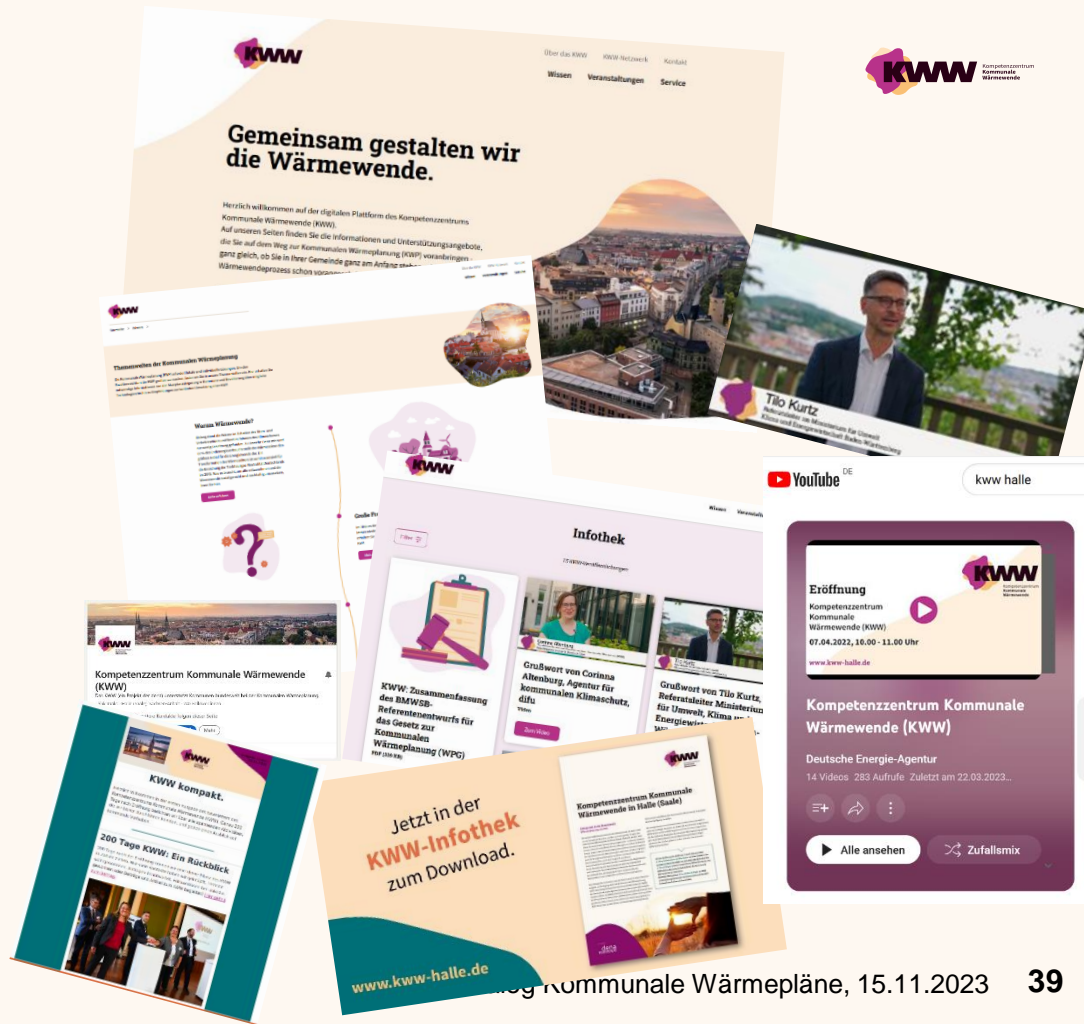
KWW Kompetenzzentrum Kommunale Wärmewende

KWW

Über das KWW KWW-Netzwerk Kontakt
Wissen Veranstaltungen Service

Gemeinsam gestalten wir die Wärmewende.

Herzlich willkommen auf der digitalen Plattform des Kompetenzzentrums Kommunale Wärmewende (KWW). Auf unseren Seiten finden Sie die Informationen und Unterstützungsangebote, die Sie auf dem Weg zur Kommunalen Wärmeplanung (KWP) voranbringen – ganz gleich, ob Sie in Ihrer Gemeinde ganz am Anfang stehen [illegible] Wärmewendeprozess schon voran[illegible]

Tilo Kurtz
Referatsleiter im Ministerium für Umwelt, Klima und Energiewirtschaft Baden-Württemberg

KWW

Themenwelten der Kommunalen Wärmeplanung

Warum Wärmewende?

KWW

Infothek

KWW: Zusammenfassung des BMWSB-Referentenentwurfs für das Gesetz zur Kommunalen Wärmeplanung (WPG)

Grußwort von Corinna Altenburg, Agentur für kommunalen Klimaschutz, difu

Grußwort von Tilo Kurtz, Referatsleiter Ministerium für Umwelt, Klima und Energiewirt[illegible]

Kompetenzzentrum Kommunale Wärmewende (KWW)

KWW kompakt.

200 Tage KWW: Ein Rückblick

Jetzt in der KWW-Infothek zum Download.

Kompetenzzentrum Kommunale Wärmewende in Halle (Saale)

www.kww-halle.de

YouTube DE
kww halle

Eröffnung
Kompetenzzentrum Kommunale Wärmewende (KWW)
07.04.2022, 10.00 - 11.00 Uhr
www.kww-halle.de

Kompetenzzentrum Kommunale Wärmewende (KWW)
Deutsche Energie-Agentur
14 Videos 283 Aufrufe Zuletzt am 22.03.2023...
Alle ansehen
Zufallsmix

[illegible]log Kommunale Wärmepläne, 15.11.2023 39